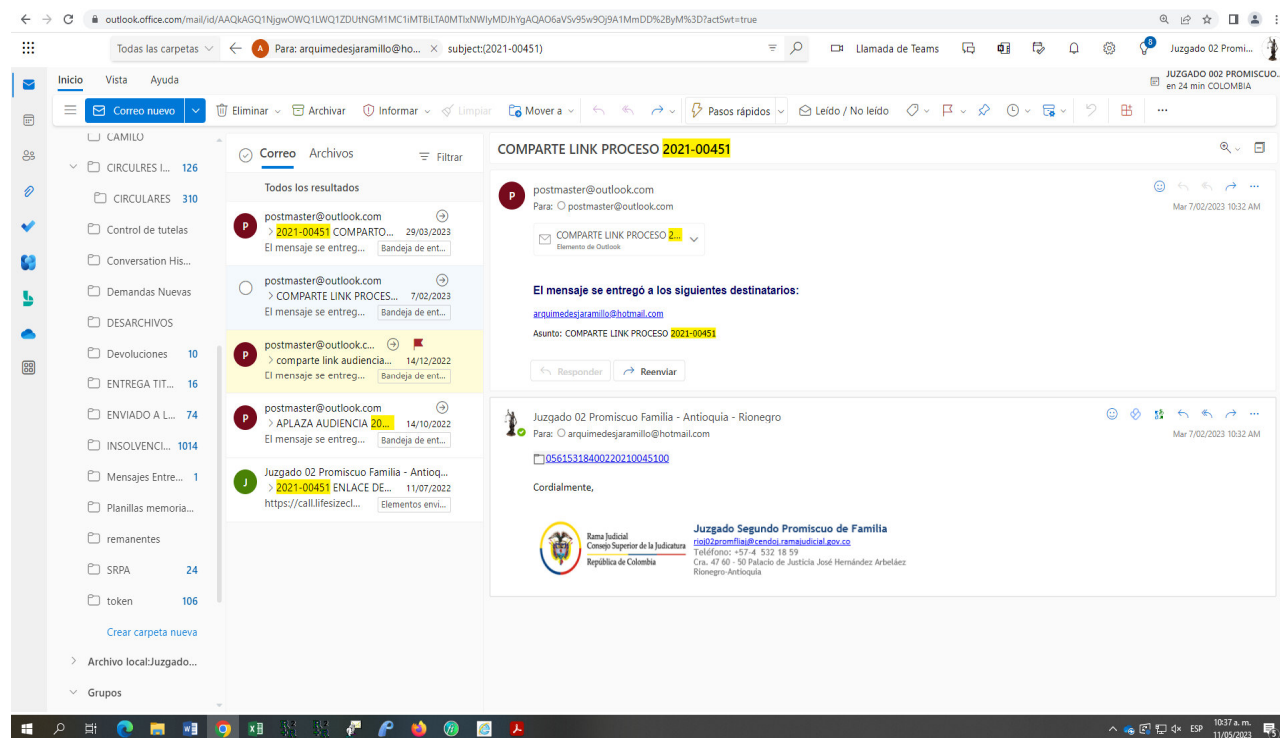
outlook.office.com/mail/id/AAQkAGQ1NjgwOWQ1LWQ1ZDUtNGM1MC1iMTBiLTA0MTIxNWIyMDJhYgAQAO6aVSv95w9Oj9A1MmDD%2ByM%3D?actSwt=true

Todas las carpetas | Para: arquimedesjaramillo@ho... | subject:(2021-00451)

Llamada de Teams | Juzgado 02 Promi...

Inicio | Vista | Ayuda

JUZGADO 002 PROMISCUO... en 24 min COLOMBIA

Correo nuevo | Eliminar | Archivar | Informar | Limpiar | Mover a | Pasos rápidos | Leído / No leído

CAMILO
CIRCULRES I... 126
CIRCULARES 310
Control de tutelas
Conversation His...
Demandas Nuevas
DESARCHIVOS
Devoluciones 10
ENTREGA TIT... 16
ENVIADO A L... 74
INSOLVENCI... 1014
Mensajes Entre... 1
Planillas memoria...
remanentes
SRPA 24
token 106
Crear carpeta nueva
Archivo local:Juzgado...
Grupos

Correo | Archivos | Filtrar
Todos los resultados

postmaster@outlook.com
2021-00451 COMPARTO... 29/03/2023
El mensaje se entregó... Bandeja de ent...

postmaster@outlook.com
COMPARTE LINK PROCES... 7/02/2023
El mensaje se entregó... Bandeja de ent...

postmaster@outlook.c...
comparte link audiencia... 14/12/2022
El mensaje se entregó... Bandeja de ent...

postmaster@outlook.com
APLAZA AUDIENCIA 20... 14/10/2022
El mensaje se entregó... Bandeja de ent...

Juzgado 02 Promiscuo Familia - Antioq...
2021-00451 ENLACE DE... 11/07/2022
https://call.lifesizecl... Elementos envi...

COMPARTE LINK PROCESO 2021-00451

postmaster@outlook.com
Para: postmaster@outlook.com
Mar 7/02/2023 10:32 AM

COMPARTE LINK PROCESO 2...
Elemento de Outlook

El mensaje se entregó a los siguientes destinatarios:

arquimedesjaramillo@hotmail.com

Asunto: COMPARTE LINK PROCESO 2021-00451

Responder | Reenviar

Juzgado 02 Promiscuo Familia - Antioquia - Rionegro
Para: arquimedesjaramillo@hotmail.com
Mar 7/02/2023 10:32 AM

05615318400220210045100

Cordialmente,

Rama Judicial
Consejo Superior de la Judicatura
República de Colombia

Juzgado Segundo Promiscuo de Familia
rioj02promfliaj@cendoj.ramajudicial.gov.co
Teléfono: +57-4 532 18 59
Cra. 47 60 - 50 Palacio de Justicia José Hernández Arbeláez
Rionegro-Antioquia

ESP 10:37 a. m. 11/05/2023